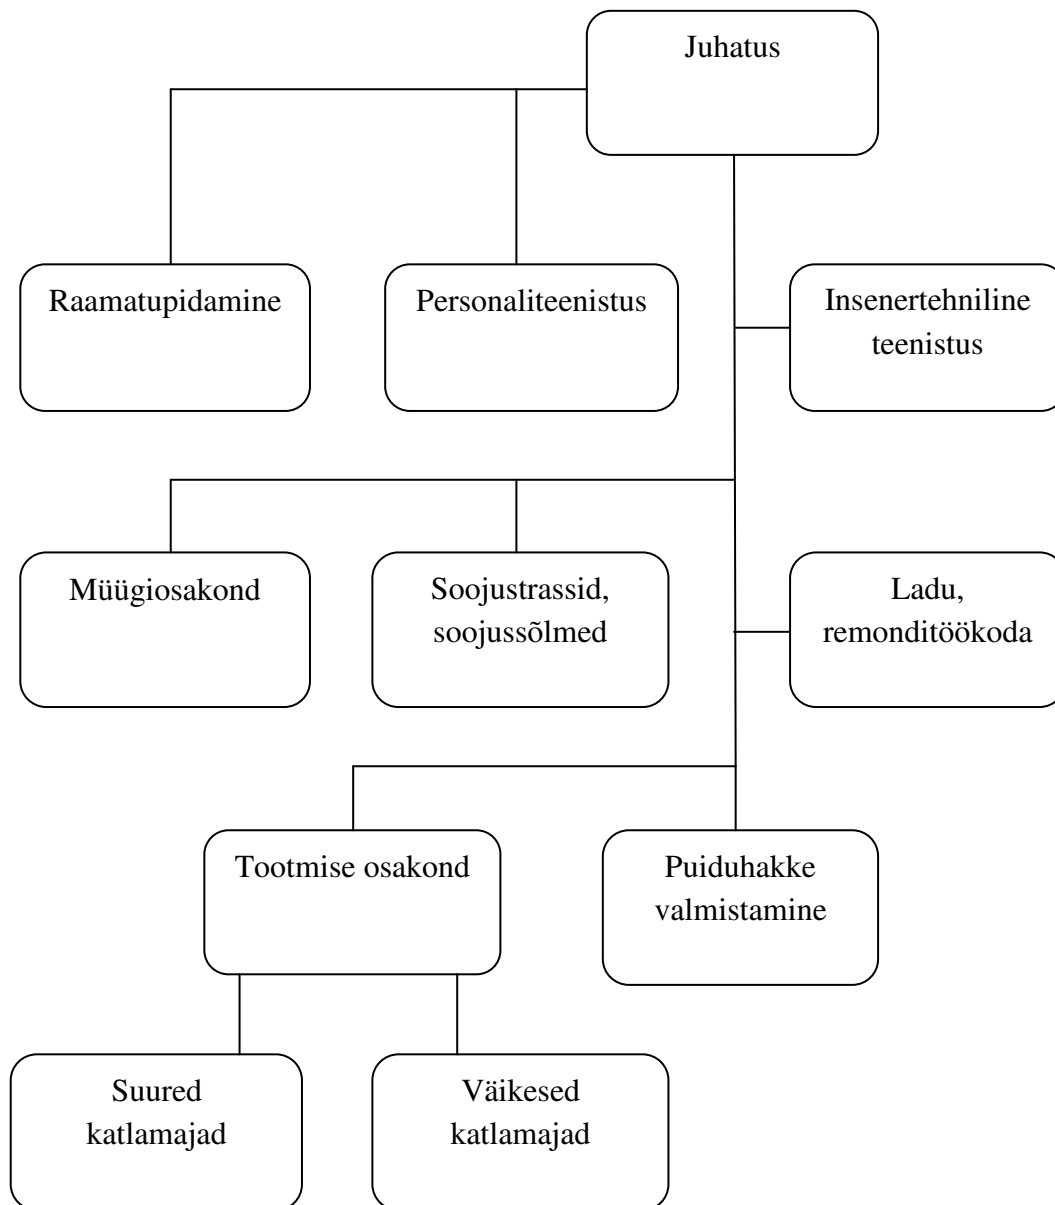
Juhatus

Raamatupidamine

Personaliteenistus

Insenertehniline teenistus

Müügiosakond

Soojustrassid, soojussõlmed

Ladu, remonditöökoda

Tootmise osakond

Puiduhakke valmistamine

Suured katlamajad

Väikesed katlamajad